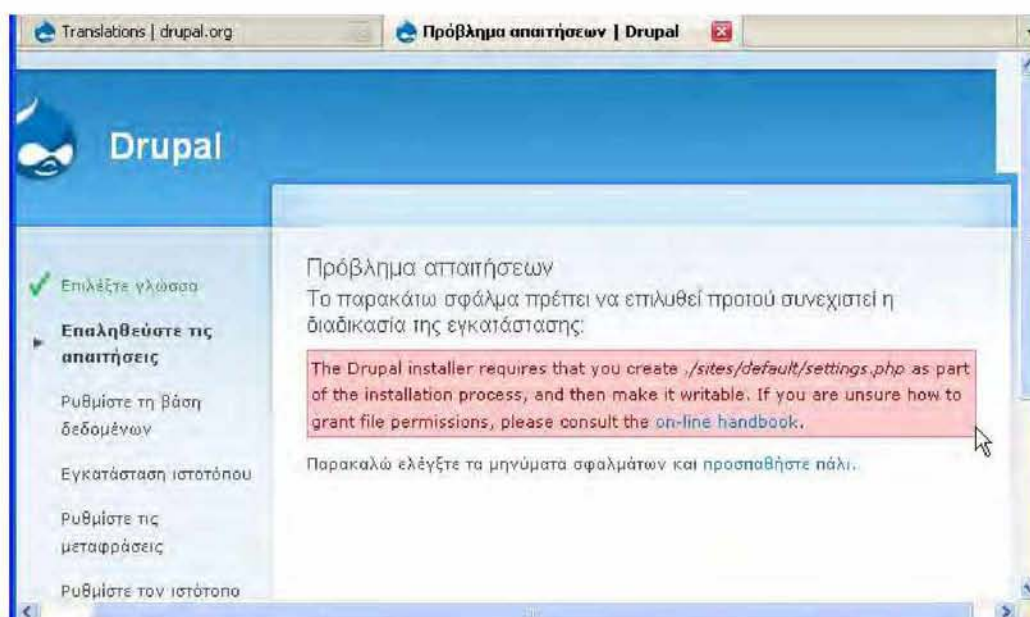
Translations | drupal.org

Πρόβλημα απαιτήσεων | Drupal

Drupal

Επιλέξτε γλώσσα

Επαληθεύστε τις απαιτήσεις

Ρυθμίστε τη Βάση δεδομένων

Εγκατάσταση ιστοτόπου

Ρυθμίστε τις μεταφράσεις

Ρυθμίστε τον ιστότοπο

Πρόβλημα απαιτήσεων

Το παρακάτω σφάλμα πρέπει να επιλυθεί προτού συνεχιστεί η διαδικασία της εγκατάστασης:

The Drupal installer requires that you create ./sites/default/settings.php as part of the installation process, and then make it writable. If you are unsure how to grant file permissions, please consult the on-line handbook.

Παρακαλώ ελέγξτε τα μηνύματα σφαλμάτων και προσπαθήστε πάλι.